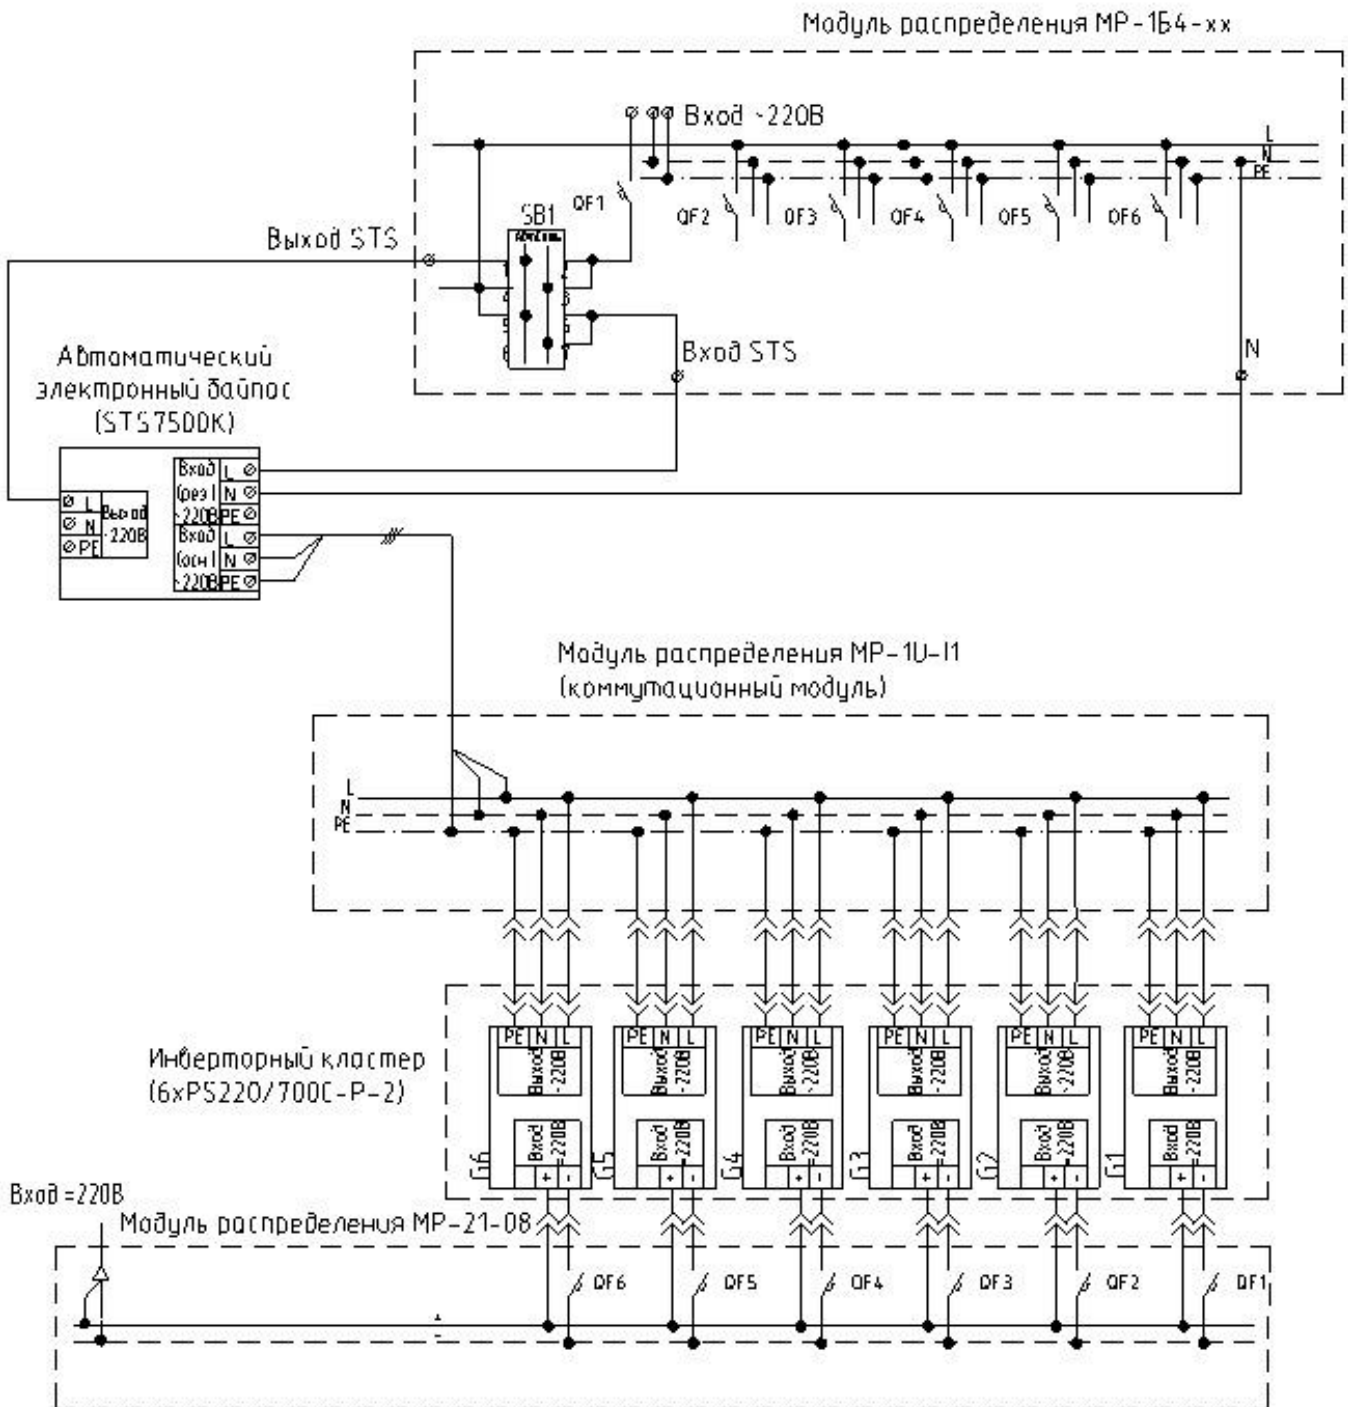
Модуль распределения МР-1Б4-хх

Вход ~220В

L
N
PE

SB1

QF1

QF2 QF3 QF4 QF5 QF6

Выход STS

Вход STS

N

Автоматический
электронный байпас
(STS7500K)

L
N
PE
Выход ~220В

Вход (рез) ~220В
L
N
PE

Вход (осн) ~220В
L
N
PE

Модуль распределения МР-1U-I1
(коммутационный модуль)

L
N
PE

Инверторный кластер
(6xPS220/700C-P-2)

PE N L
Выход ~220В
Вход =220В
+ -

G6 G5 G4 G3 G2 G1

Вход =220В
Модуль распределения МР-21-08

QF6 QF5 QF4 QF3 QF2 QF1